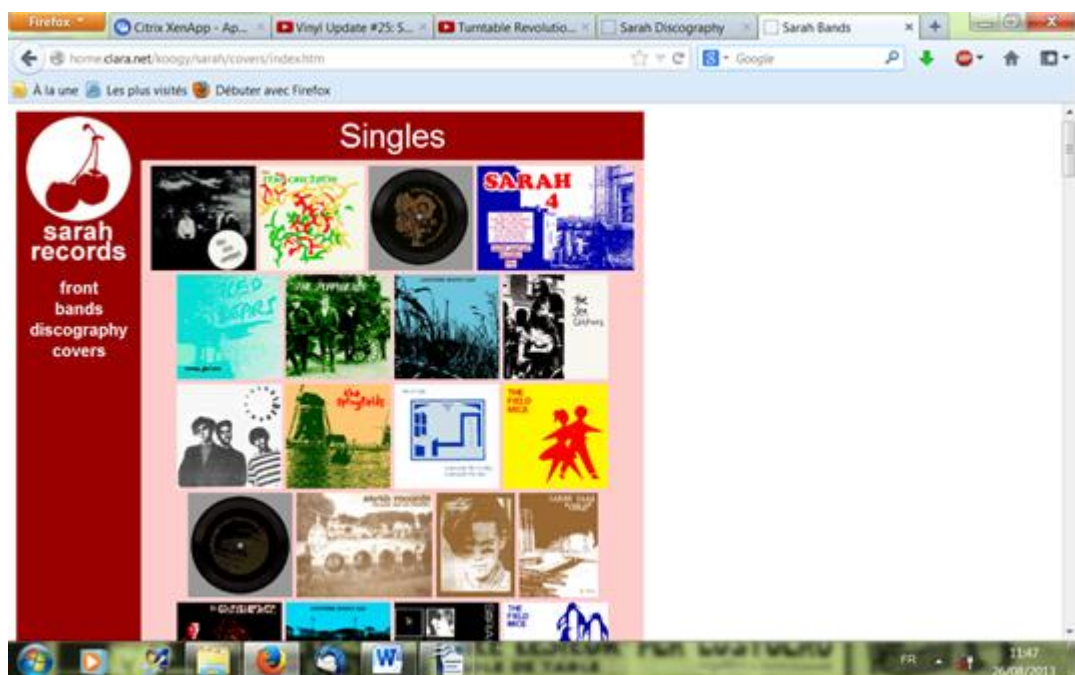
Firefox
Citrix XenApp - Ap...
Vinyl Update #25: S...
Turntable Revolutio...
Sarah Discography
Sarah Bands
home.clara.net/koogy/sarah/covers/index.htm
Google
À la une
Les plus visités
Débuter avec Firefox

Singles

sarah records

front
bands
discography
covers

SARAH 4

THE FIELD MICE

THE FIELD MICE

FR
11:47
26/08/2013